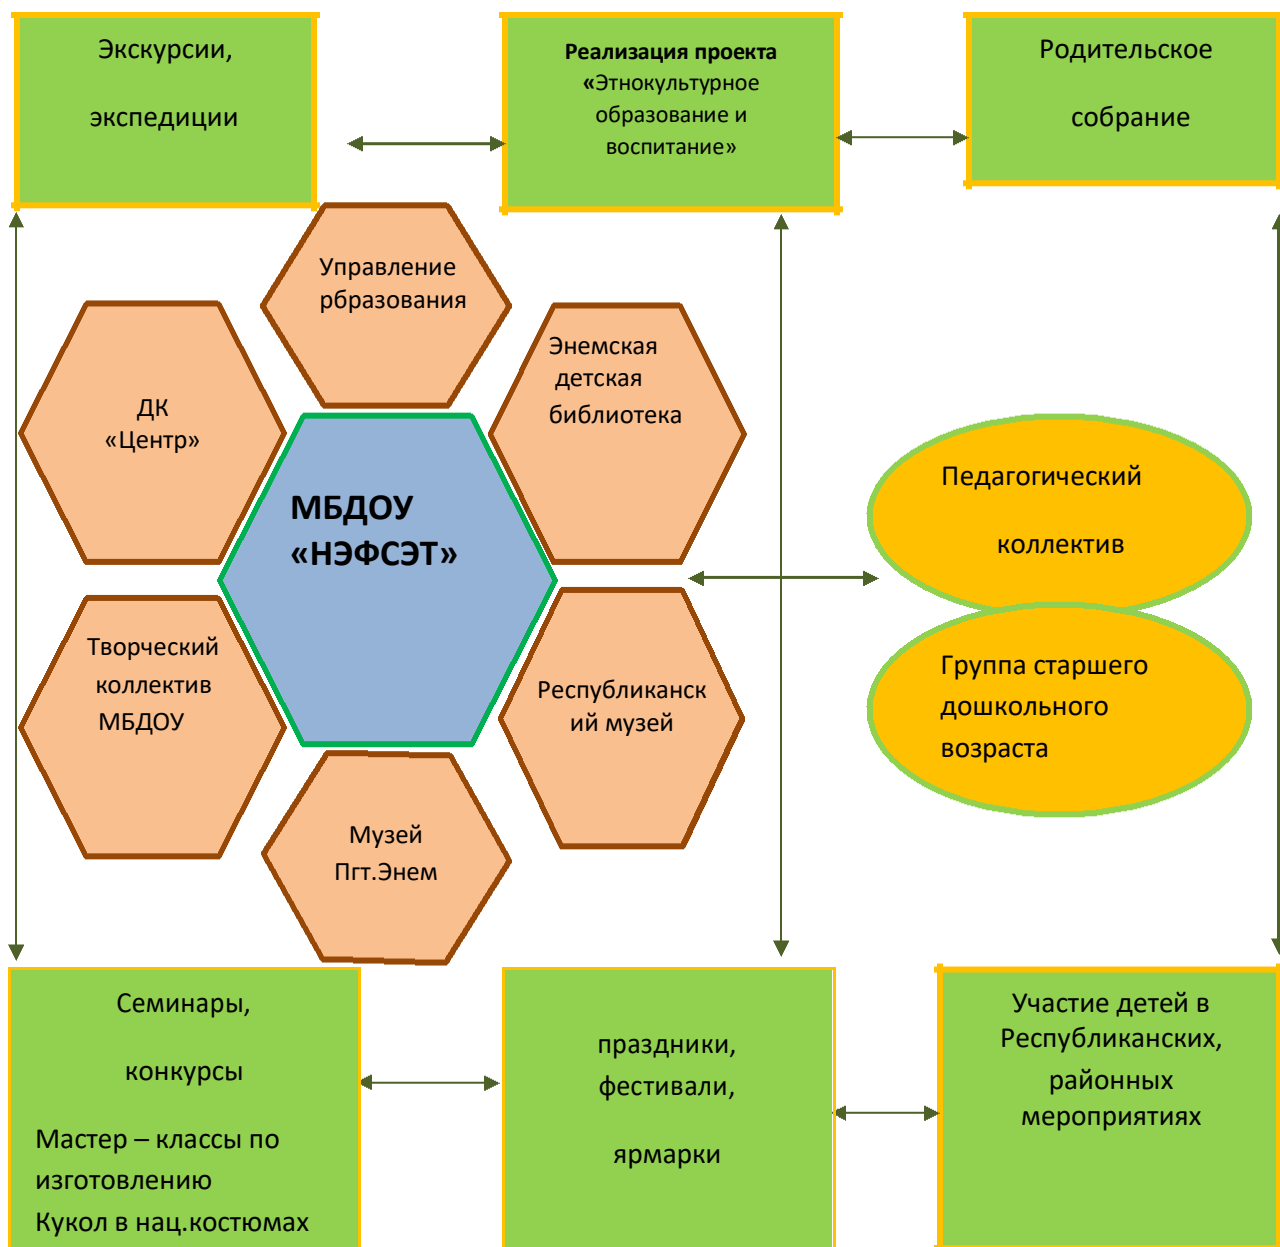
Экскурсии,

экспедиции

**Реализация проекта** «Этнокультурное образование и воспитание»

Родительское

собрание

Управление рбразования

ДК «Центр»

Энемская детская библиотека

МБДОУ «НЭФСЭТ»

Педагогический

коллектив

Группа старшего дошкольного возраста

Творческий коллектив МБДОУ

Республиканский музей

Музей Пгт.Энем

Семинары,

конкурсы

Мастер – классы по изготовлению Кукол в нац.костюмах

праздники, фестивали,

ярмарки

Участие детей в Республиканских, районных мероприятиях